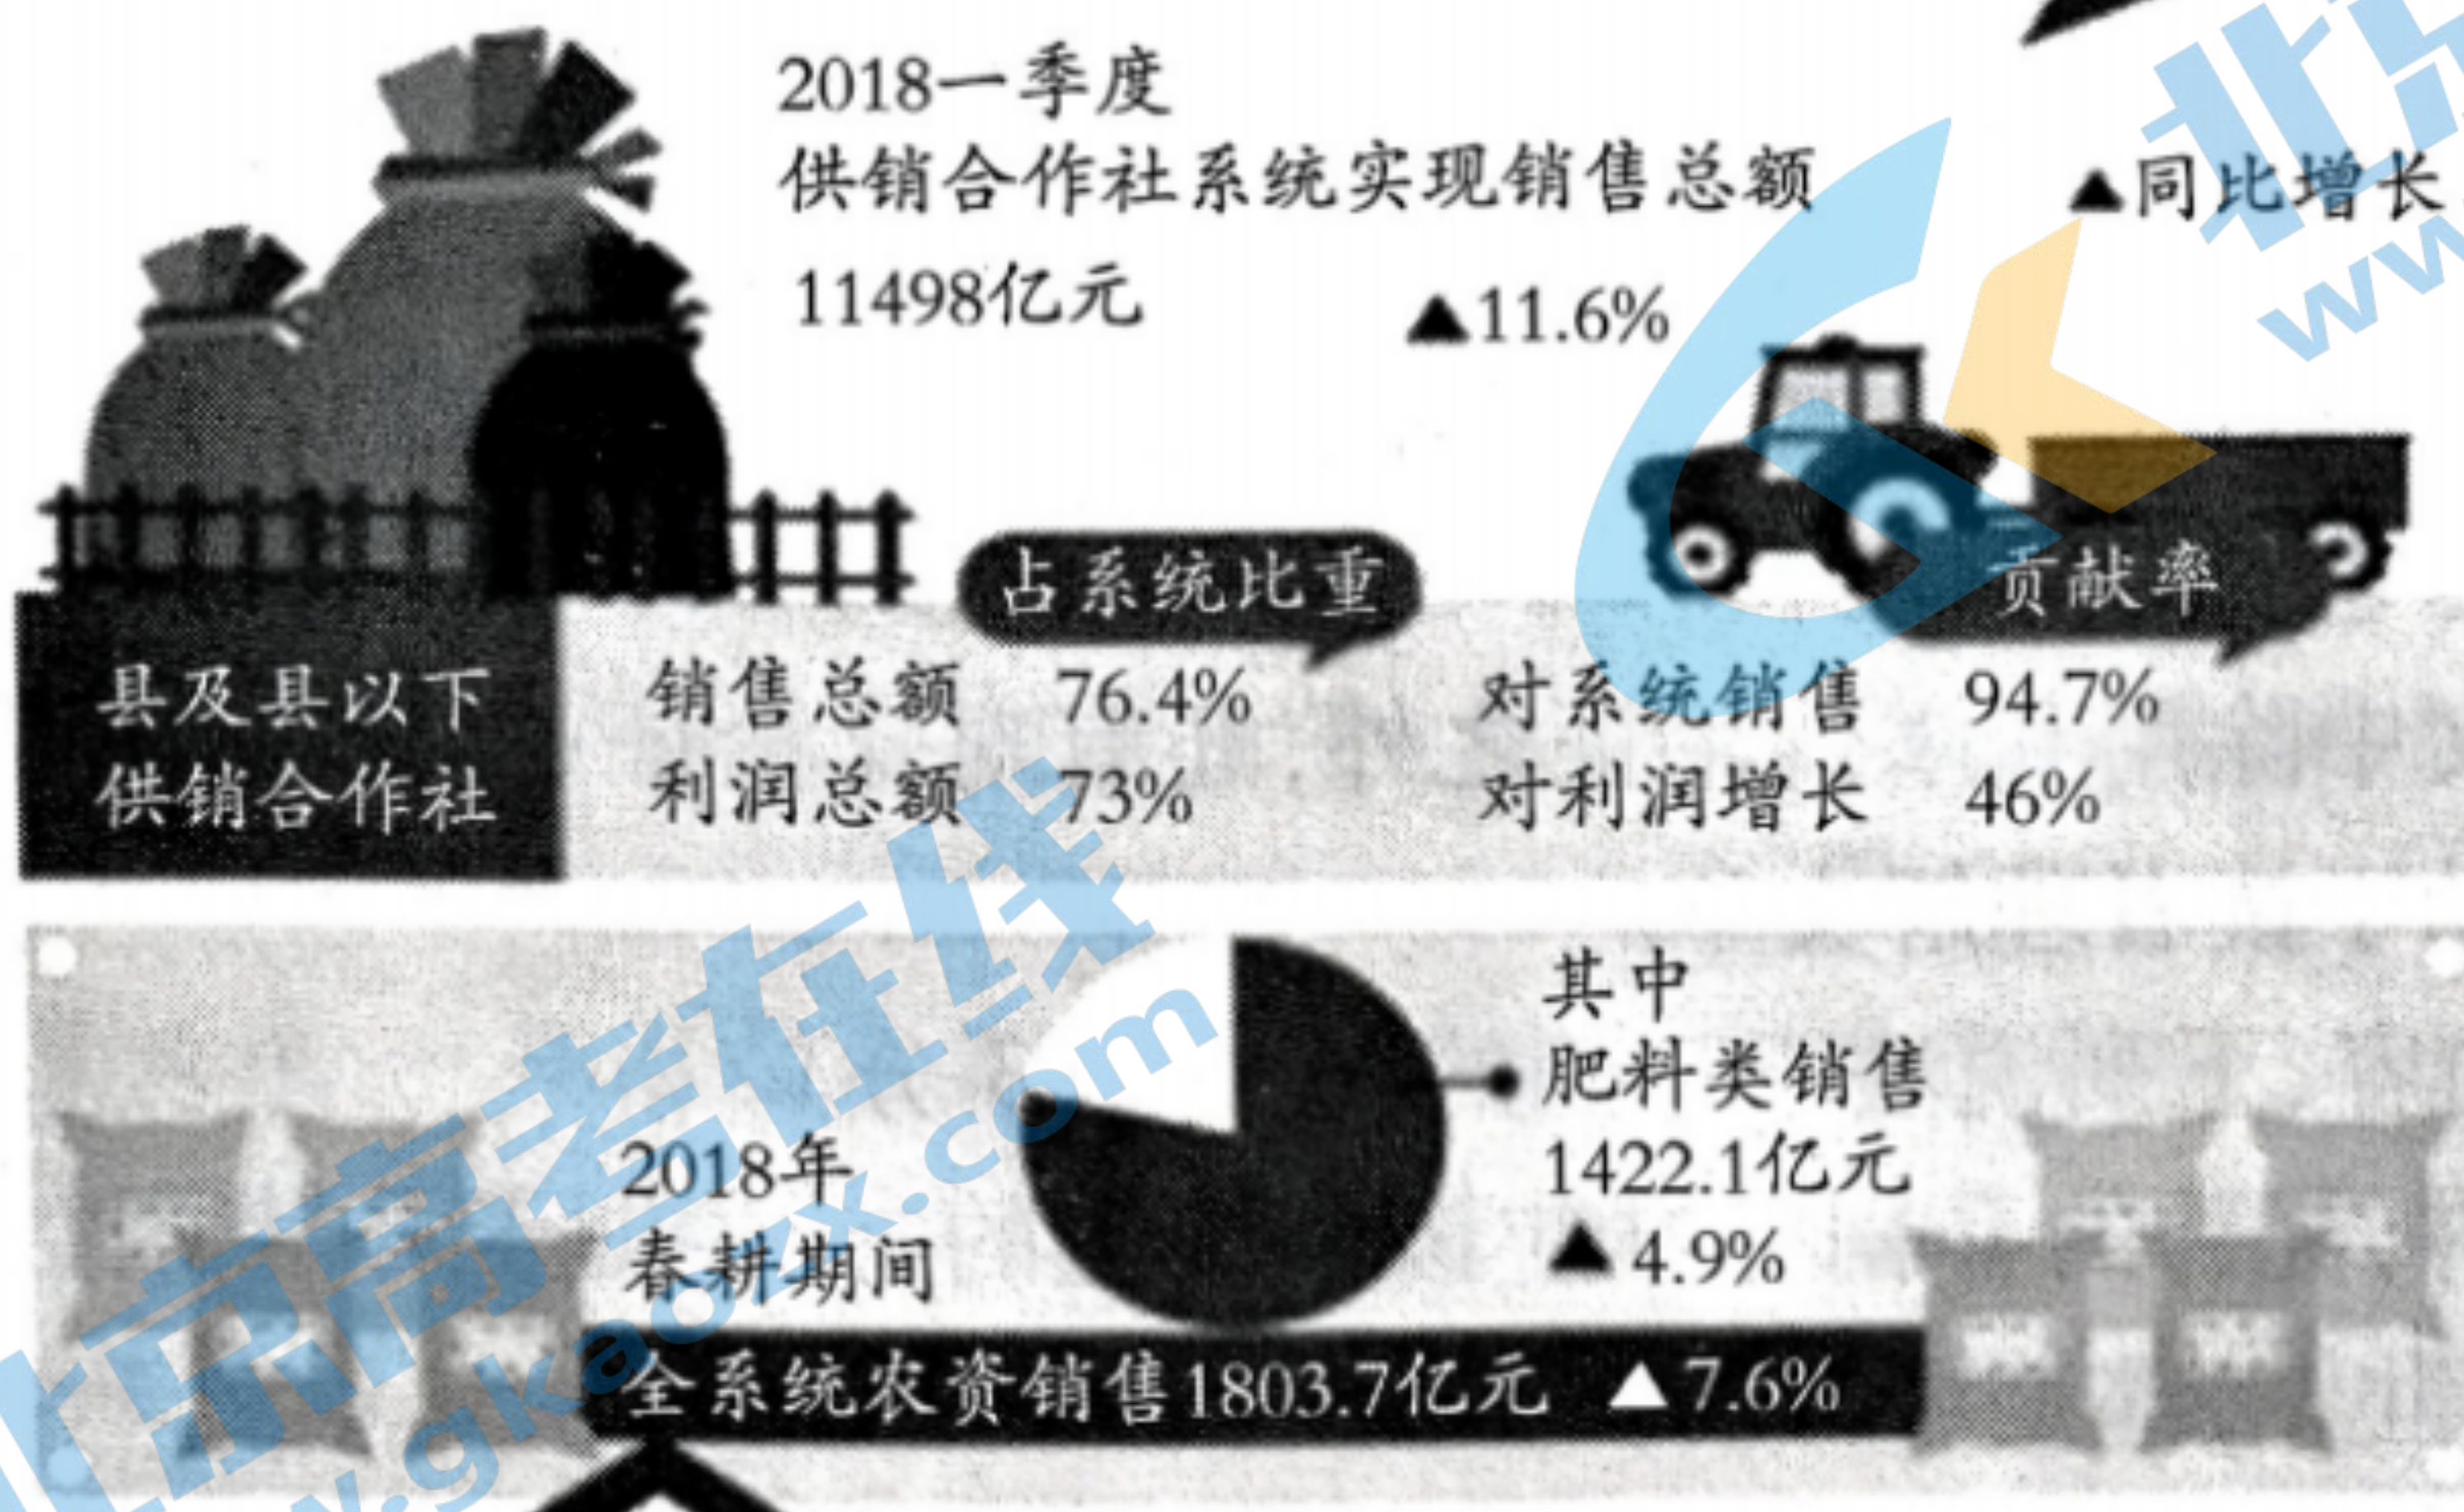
2018一季度
供销合作社系统实现销售总额
▲同比增长
11498亿元
▲11.6%

占系统比重
贡献率
县及县以下供销合作社
销售总额 76.4%
利润总额 73%
对系统销售 94.7%
对利润增长 46%

其中
肥料类销售
1422.1亿元
▲4.9%
2018年
春耕期间
全系统农资销售1803.7亿元 ▲7.6%

北京高考在线
www.gkaozx.com